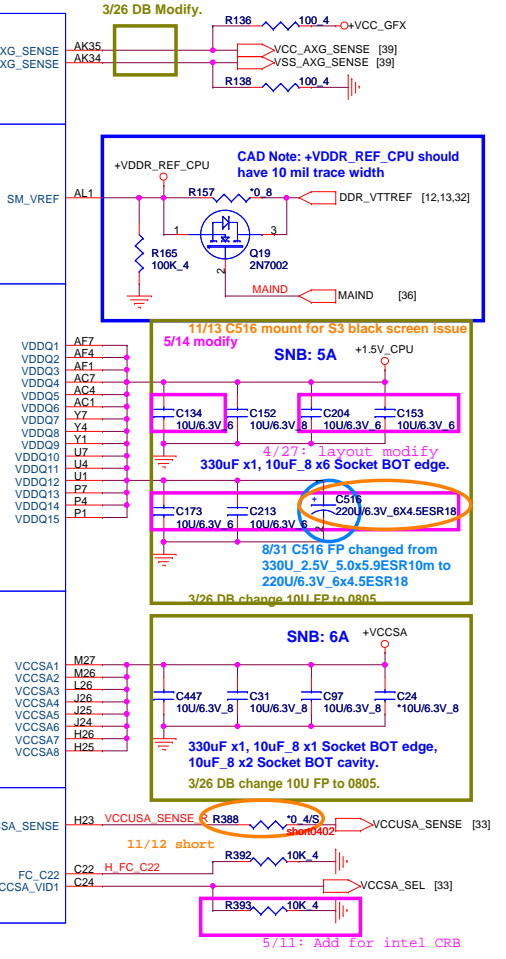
3/26 DB Modify.

XG_SENSE
XG_SENSE
AK35
AK34
R136 100_4 +VCC_GFX
VCC_AXG_SENSE [39]
VSS_AXG_SENSE [39]
R138 100_4

SM_VREF
AL1
+VDDR_REF_CPU
CAD Note: +VDDR_REF_CPU should have 10 mil trace width
R157 *0_8
DDR_VTTREF [12,13,32]
1 3
R165 100K_4
Q19 2N7002
2
MAIND
MAIND [36]

11/13 C516 mount for S3 black screen issue
5/14 modify
SNB: 5A
+1.5V_CPU
VDDQ1 AF7
VDDQ2 AF4
VDDQ3 AF1
VDDQ4 AC7
VDDQ5 AC4
VDDQ6 AC1
VDDQ7 Y7
VDDQ8 Y4
VDDQ9 Y1
VDDQ10 U7
VDDQ11 U4
VDDQ12 U1
VDDQ13 P7
VDDQ14 P4
VDDQ15 P1
C134 10U/6.3V_6
C152 10U/6.3V_6
C204 10U/6.3V_6
C153 10U/6.3V_6
4/27: layout modify
330uF x1, 10uF_8 x6 Socket BOT edge.
C173 10U/6.3V_6
C213 10U/6.3V_6
C516 220U/6.3V_6X4.5ESR18
8/31 C516 FP changed from 330U_2.5V_5.0x5.9ESR10m to 220U/6.3V_6x4.5ESR18
3/26 DB change 10U FP to 0805

SNB: 6A
+VCCSA
VCCSA1 M27
VCCSA2 M26
VCCSA3 L26
VCCSA4 J26
VCCSA5 J25
VCCSA6 J24
VCCSA7 H26
VCCSA8 H25
C447 10U/6.3V_8
C31 10U/6.3V_8
C97 10U/6.3V_8
C24 *10U/6.3V_8
330uF x1, 10uF_8 x1 Socket BOT edge, 10uF_8 x2 Socket BOT cavity.
3/26 DB change 10U FP to 0805.

SA_SENSE H23 VCCSA_SENSE_R R388 *0_4/S short0402 VCCUSA_SENSE [33]
11/12 short
FC_C22 C22 H_FC_C22 R392 10K_4
CCSA_VID1 C24 VCCSA_SEL [33]
R393 10K_4
5/11: Add for intel CRB